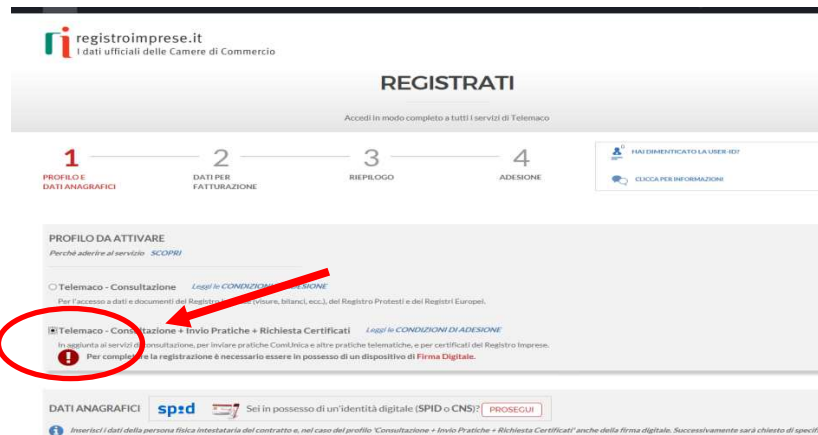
registroimprese.it
I dati ufficiali delle Camere di Commercio

REGISTRATI

Accedi in modo completo a tutti i servizi di Telemaco

1 PROFILO E DATI ANAGRAFICI

2 DATI PER FATTURAZIONE

3 RIEPILOGO

4 ADESIONE

HAI DIMENTICATO LA USER-ID?

CLICCA PER INFORMAZIONI

PROFILO DA ATTIVARE

Perchè aderire al servizio SCOPRI

Telemaco - Consultazione Leggi le CONDIZIONI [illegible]ADESIONE

Per l'accesso a dati e documenti del Registro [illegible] (visure, bilanci, ecc.), del Registro Protesti e dei Registri Europei.

Telemaco - Consultazione + Invio Pratiche + Richiesta Certificati Leggi le CONDIZIONI DI ADESIONE

In aggiunta ai servizi di consultazione, per inviare pratiche ComUnica e altre pratiche telematiche, e per certificati del Registro Imprese.

Per completare la registrazione è necessario essere in possesso di un dispositivo di Firma Digitale.

DATI ANAGRAFICI spid Sei in possesso di un'identità digitale (SPID o CNS)? PROSEGUI

Inserisci i dati della persona fisica intestataria del contratto e, nel caso del profilo "Consultazione + Invio Pratiche + Richiesta Certificati" anche della firma digitale. Successivamente sarà chiesto di specif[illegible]